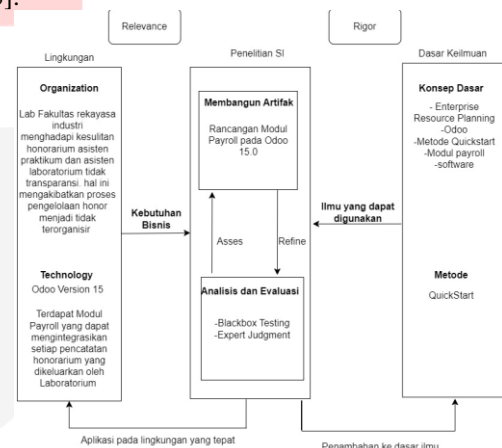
9].

Relevance

Rigor

Lingkungan

Penelitian SI

Dasar Keilmuan

Organization

Lab Fakultas rekayasa industri menghadapi kesulitan honorarium asisten praktikum dan asisten laboratorium tidak transparansi. hal ini mengakibatkan proses pengelolaan honor menjadi tidak terorganisir

Technology

Odoo Version 15

Terdapat Modul Payroll yang dapat mengintegrasikan setiap pencatatan honorarium yang dikeluarkan oleh Laboratorium

Kebutuhan Bisnis

Membangun Artifak

Rancangan Modul Payroll pada Odoo 15.0

Asses

Refine

Analisis dan Evaluasi

-Blackbox Testing
-Expert Judgment

Ilmu yang dapat digunakan

Konsep Dasar

- Enterprise Resource Planning
-Odoo
-Metode Quickstart
-Modul payroll
-software

Metode

QuickStart

Aplikasi pada lingkungan yang tepat

Penambahan ke dasar ilmu